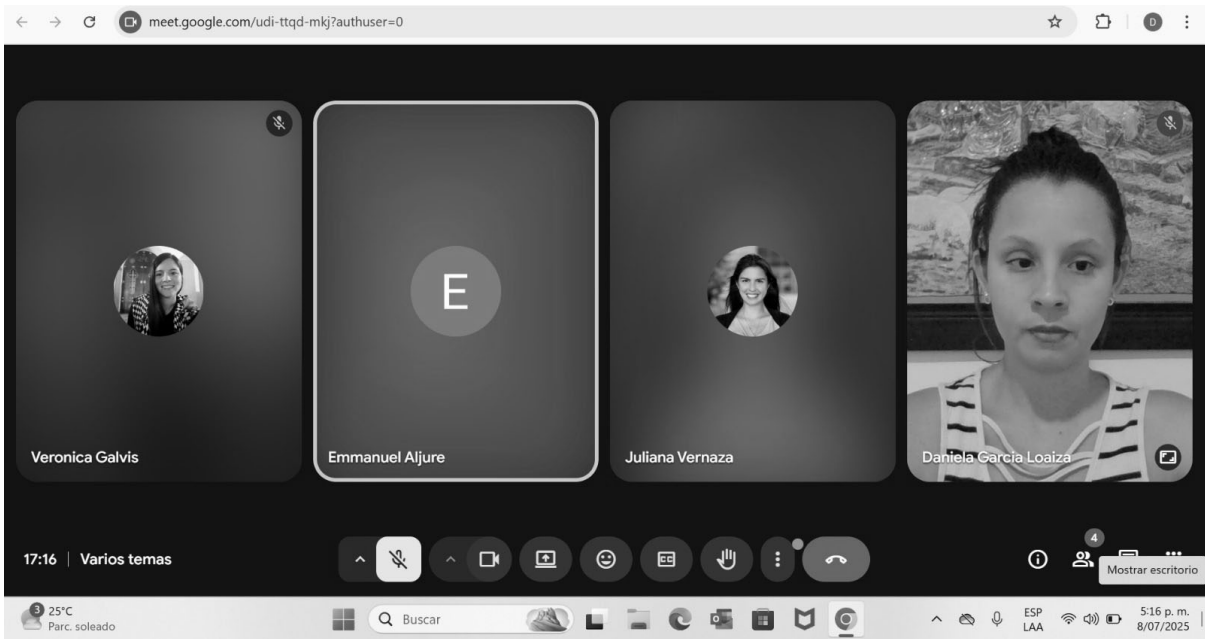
meet.google.com/udi-ttqd-mkj?authuser=0

D

E

Veronica Galvis

Emmanuel Aljure

Juliana Vernaza

Daniela Garcia Loaiza

17:16 | Varios temas

4

Mostrar escritorio

3 25°C
Parc. soleado

Buscar

ESP
LAA

5:16 p. m.
8/07/2025